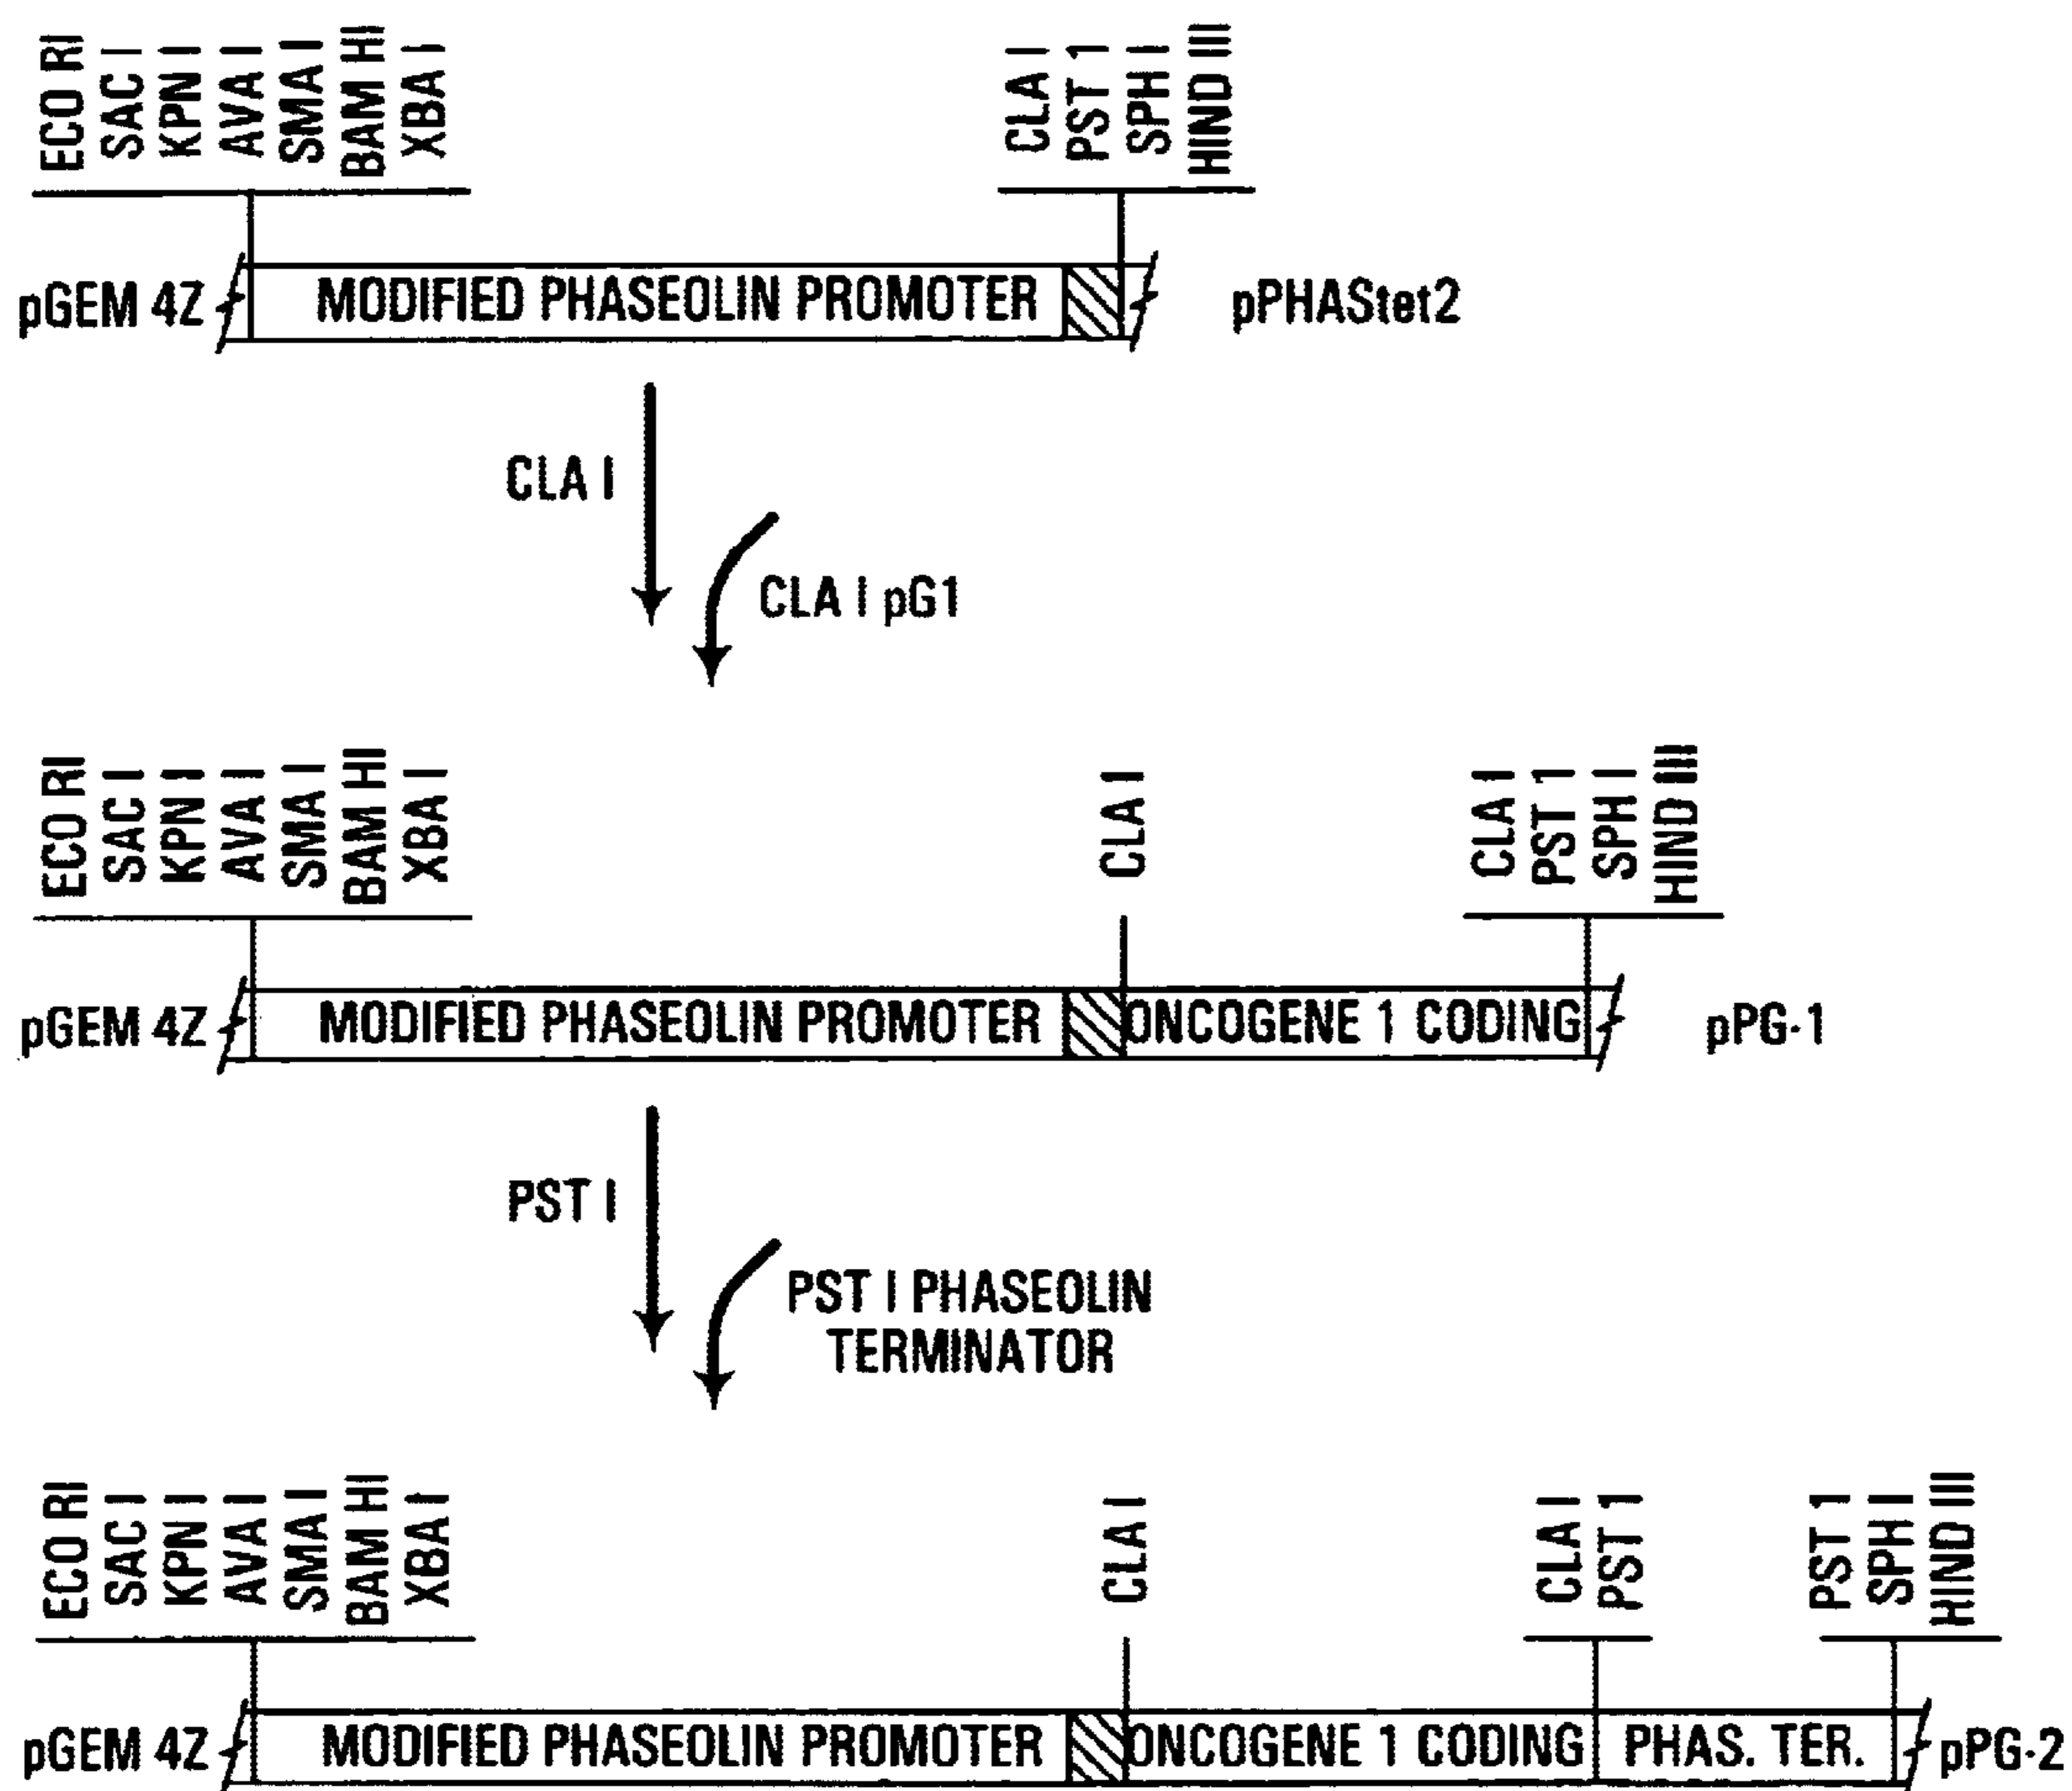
ECO RI
SAC I
KPN I
AVA I
SMA I
BAM HI
XBA I

CLA I
PST 1
SPH I
HIND III

pGEM 4Z MODIFIED PHASEOLIN PROMOTER pPHAStet2

CLA I

CLA I pG1

ECO RI
SAC I
KPN I
AVA I
SMA I
BAM HI
XBA I

CLA I

CLA I
PST 1
SPH I
HIND III

pGEM 4Z MODIFIED PHASEOLIN PROMOTER ONCOGENE 1 CODING pPG-1

PST I

PST I PHASEOLIN TERMINATOR

ECO RI
SAC I
KPN I
AVA I
SMA I
BAM HI
XBA I

CLA I

CLA I
PST 1

PST 1
SPH I
HIND III

pGEM 4Z MODIFIED PHASEOLIN PROMOTER ONCOGENE 1 CODING PHAS. TER. pPG-2